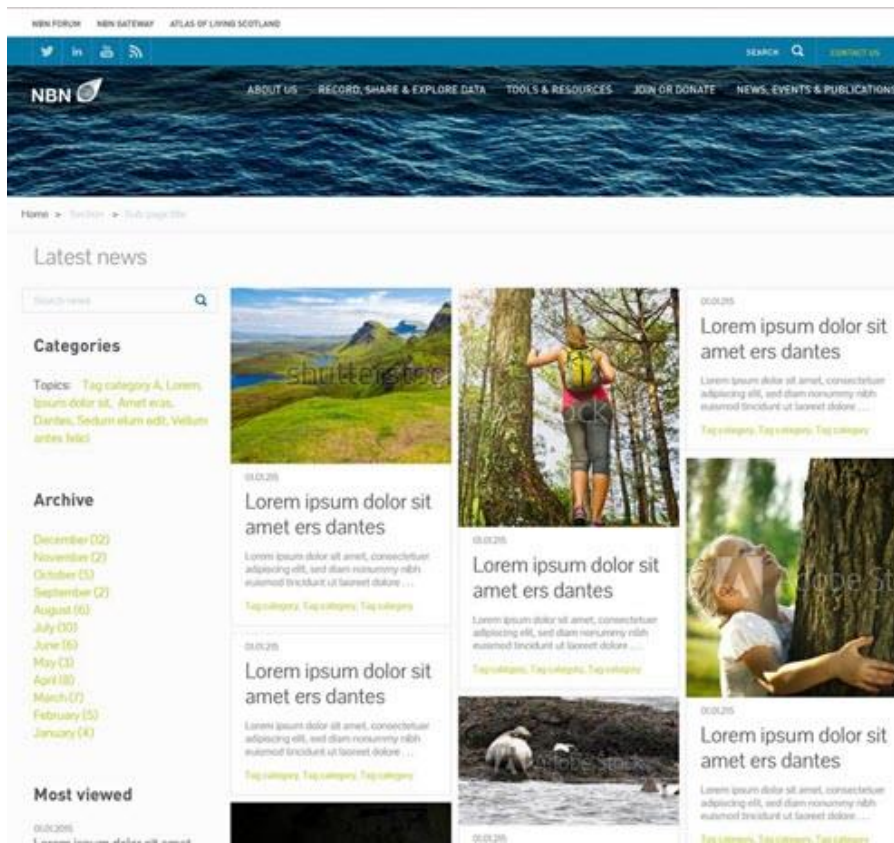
NBN FORUM NBN GATEWAY ATLAS OF LIVING SCOTLAND

SEARCH CONTACT US

NBN

ABOUT US RECORD, SHARE & EXPLORE DATA TOOLS & RESOURCES JOIN OR DONATE NEWS, EVENTS & PUBLICATIONS

Home > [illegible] > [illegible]

Latest news

Search news

Categories

Topics: Tag category A, Lorem ipsum dolor sit, Amet eras, Dantes, Sedum elum edit, Vellum antes felici

Archive

December (12)
November (2)
October (5)
September (2)
August (6)
July (10)
June (6)
May (3)
April (8)
March (7)
February (5)
January (4)

Most viewed

01.01.2015
Lorem ipsum dolor sit amet

shutterstock

01.01.2015
Lorem ipsum dolor sit amet ers dantes
Lorem ipsum dolor sit amet, consectetuer adipiscing elit, sed diam nonummy nibh euismod tincidunt ut laoreet dolore ....
Tag category, Tag category, Tag category

01.01.2015
Lorem ipsum dolor sit amet ers dantes
Lorem ipsum dolor sit amet, consectetuer adipiscing elit, sed diam nonummy nibh euismod tincidunt ut laoreet dolore ....
Tag category, Tag category, Tag category

01.01.2015
Lorem ipsum dolor sit amet ers dantes
Lorem ipsum dolor sit amet, consectetuer adipiscing elit, sed diam nonummy nibh euismod tincidunt ut laoreet dolore ....
Tag category, Tag category, Tag category

Adobe Stock

01.01.2015

01.01.2015
Lorem ipsum dolor sit amet ers dantes
Lorem ipsum dolor sit amet, consectetuer adipiscing elit, sed diam nonummy nibh euismod tincidunt ut laoreet dolore ....
Tag category, Tag category, Tag category

Adobe St

01.01.2015
Lorem ipsum dolor sit amet ers dantes
Lorem ipsum dolor sit amet, consectetuer adipiscing elit, sed diam nonummy nibh euismod tincidunt ut laoreet dolore ....
Tag category, Tag category, Tag category